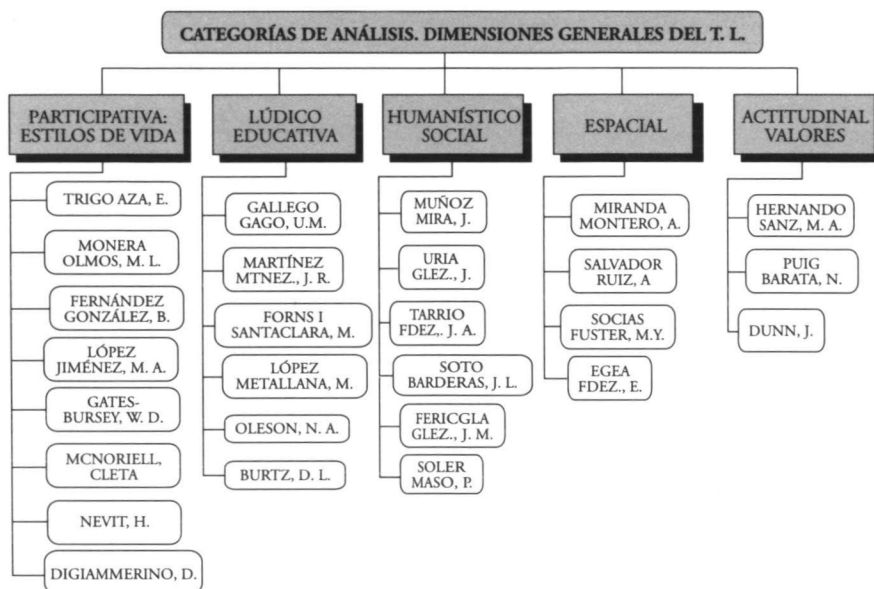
CATEGORÍAS DE ANÁLISIS. DIMENSIONES GENERALES DEL T. L.

PARTICIPATIVA: ESTILOS DE VIDA

TRIGO AZA, E.

MONERA OLMOS, M. L.

FERNÁNDEZ GONZÁLEZ, B.

LÓPEZ JIMÉNEZ, M. A.

GATES-BURSEY, W. D.

MCNORIELL, CLETA

NEVIT, H.

DIGIAMMERINO, D.

LÚDICO EDUCATIVA

GALLEGO GAGO, U.M.

MARTÍNEZ MTNEZ., J. R.

FORNS I SANTACLARA, M.

LÓPEZ METALLANA, M.

OLESON, N. A.

BURTZ, D. L.

HUMANÍSTICO SOCIAL

MUÑOZ MIRA, J.

URIA GLEZ., J.

TARRIO FDEZ,. J. A.

SOTO BARDERAS, J. L.

FERICGLA GLEZ., J. M.

SOLER MASO, P.

ESPACIAL

MIRANDA MONTERO, A.

SALVADOR RUIZ, A

SOCIAS FUSTER, M.Y.

EGEA FDEZ., E.

ACTITUDINAL VALORES

HERNANDO SANZ, M. A.

PUIG BARATA, N.

DUNN, J.